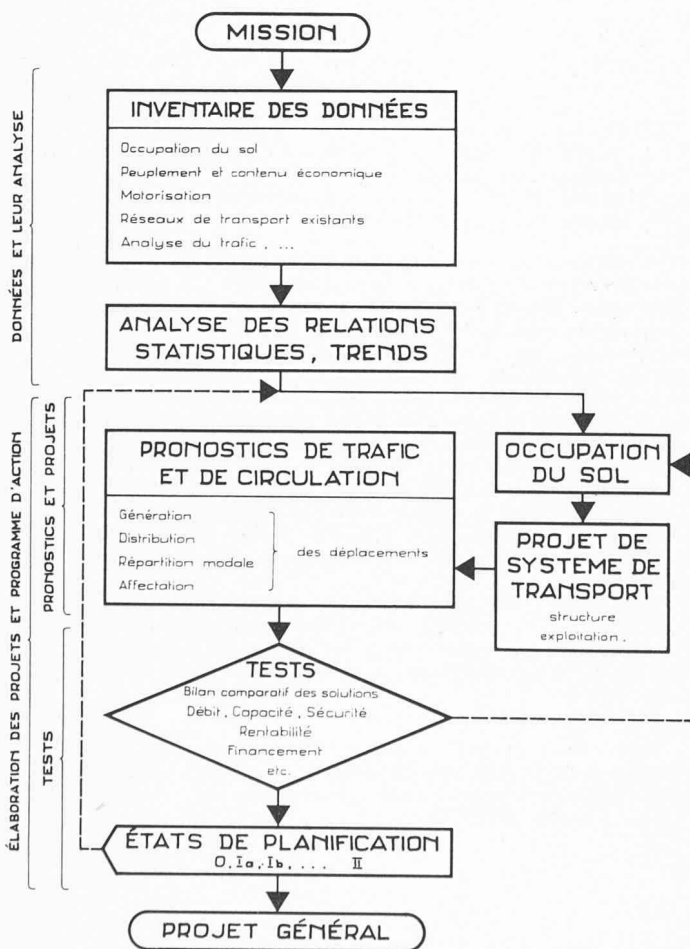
DONNÉES ET LEUR ANALYSE

ÉLABORATION DES PROJETS ET PROGRAMME D'ACTION

PRONOSTICS ET PROJETS

TESTS

MISSION

INVENTAIRE DES DONNÉES

Occupation du sol
Peuplement et contenu économique
Motorisation
Réseaux de transport existants
Analyse du trafic, ...

ANALYSE DES RELATIONS STATISTIQUES, TRENDS

PRONOSTICS DE TRAFIC ET DE CIRCULATION

Génération
Distribution
Répartition modale
Affectation
des déplacements

OCCUPATION DU SOL

PROJET DE SYSTEME DE TRANSPORT
structure
exploitation.

TESTS
Bilan comparatif des solutions
Débit, Capacité, Sécurité
Rentabilité
Financement
etc.

ÉTATS DE PLANIFICATION
O, Ia, Ib, ... II

PROJET GÉNÉRAL